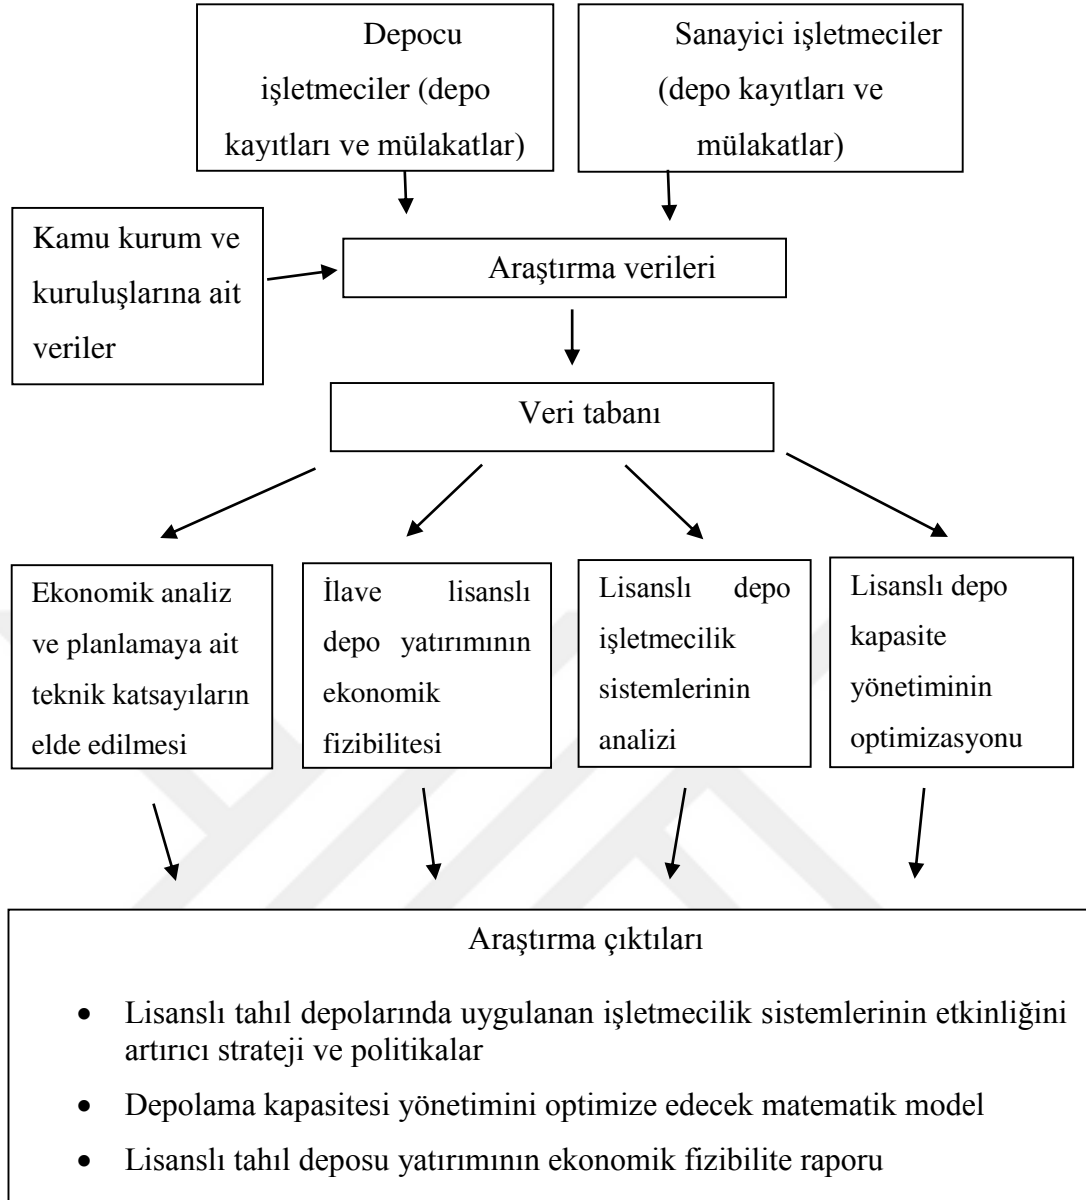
Depocu işletmeciler (depo kayıtları ve mülakatlar)

Sanayici işletmeciler (depo kayıtları ve mülakatlar)

Kamu kurum ve kuruluşlarına ait veriler

Araştırma verileri

Veri tabanı

Ekonomik analiz ve planlamaya ait teknik katsayıların elde edilmesi

İlave lisanslı depo yatırımının ekonomik fizibilitesi

Lisanslı depo işletmecilik sistemlerinin analizi

Lisanslı depo kapasite yönetiminin optimizasyonu

Araştırma çıktıları

- Lisanslı tahıl depolarında uygulanan işletmecilik sistemlerinin etkinliğini artırıcı strateji ve politikalar
- Depolama kapasitesi yönetimini optimize edecek matematik model
- Lisanslı tahıl deposu yatırımının ekonomik fizibilite raporu